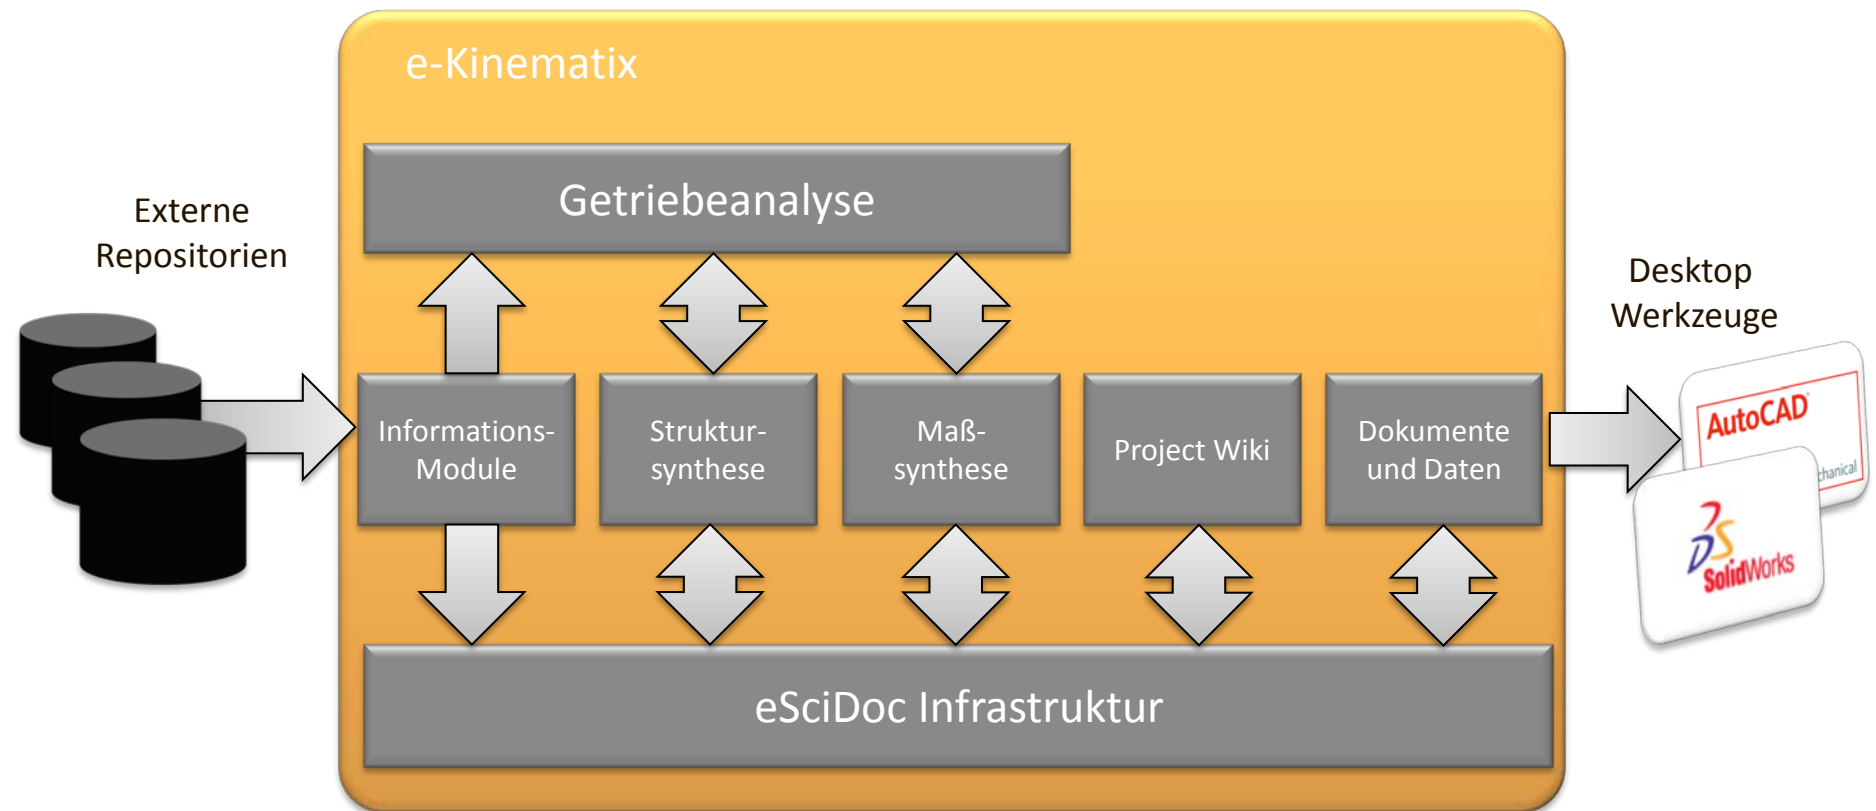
e-Kinematix

Externe Repositorien

Getriebeanalyse

Desktop Werkzeuge

Informations-Module

Struktur-synthese

Maß-synthese

Project Wiki

Dokumente und Daten

AutoCAD

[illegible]chanical

SolidWorks

eSciDoc Infrastruktur